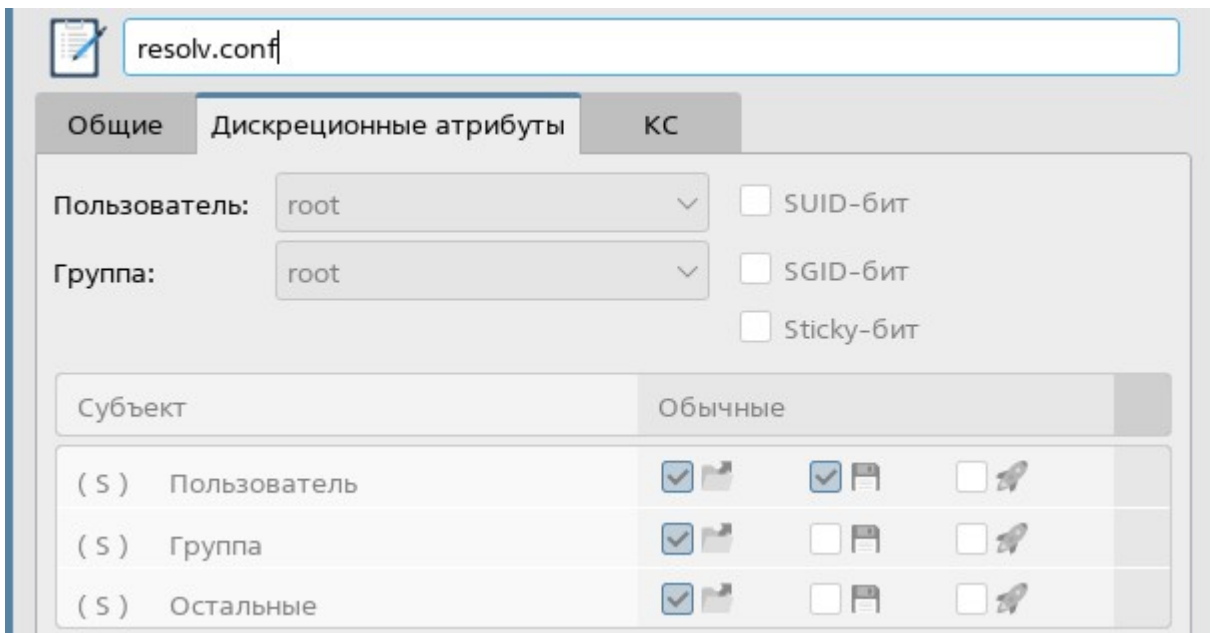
resolv.conf

Общие | Дискреционные атрибуты | КС

Пользователь: root

SUID-бит

Группа: root

SGID-бит

Sticky-бит

| Субъект | Обычные |
|---|---|
| (S) Пользователь | |
| (S) Группа | |
| (S) Остальные | |